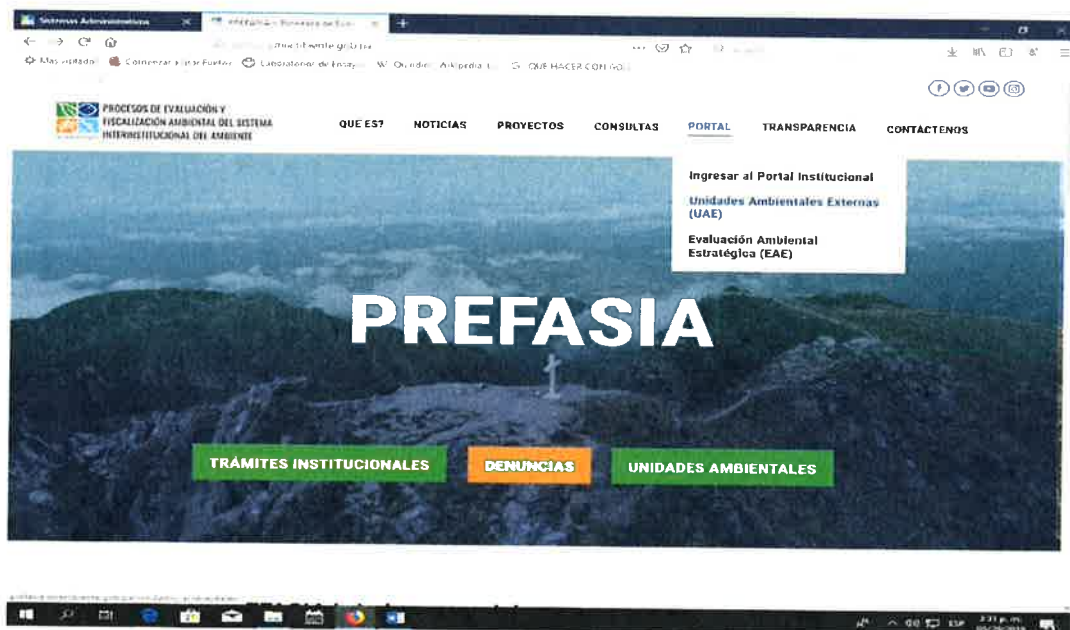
Sistemas Administrativos

PREFASIA - Procesos de Eval

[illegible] miambiente.gob.pa

Mas visitados   Comenzar a usar Firefox   Laboratorio de Ensayo   W Obtidiens Wikipedia   G QUE HACER CON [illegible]

PROCESOS DE EVALUACIÓN Y FISCALIZACIÓN AMBIENTAL DEL SISTEMA INTERINSTITUCIONAL DEL AMBIENTE

QUE ES?   NOTICIAS   PROYECTOS   CONSULTAS   PORTAL   TRANSPARENCIA   CONTACTENOS

Ingresar al Portal Institucional

Unidades Ambientales Externas (UAE)

Evaluación Ambiental Estratégica (EAE)

PREFASIA

TRÁMITES INSTITUCIONALES   DENUNCIAS   UNIDADES AMBIENTALES

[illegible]